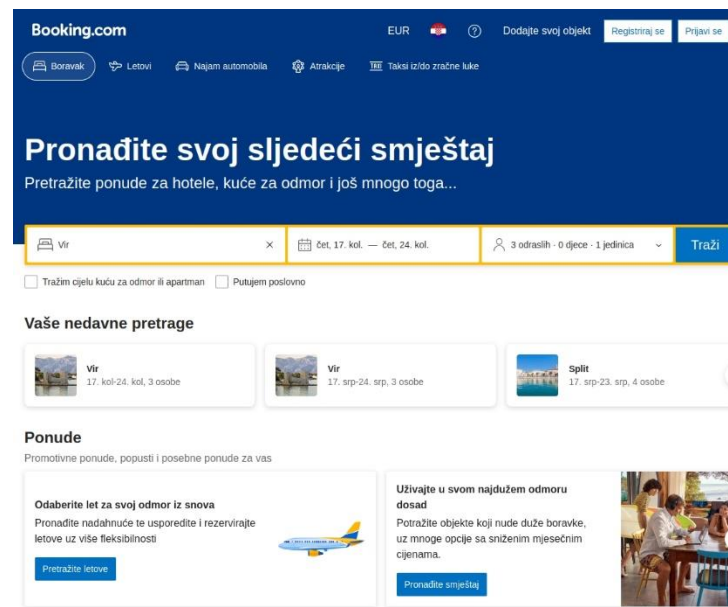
Booking.com

EUR ? Dodajte svoj objekt Registriraj se Prijavi se

Boravak Letovi Najam automobila Atrakcije Taksi iz/do zračne luke

Pronađite svoj sljedeći smještaj

Pretražite ponude za hotele, kuće za odmor i još mnogo toga...

Vir × čet, 17. kol. — čet, 24. kol. 3 odraslih · 0 djece · 1 jedinica Traži

Tražim cijelu kuću za odmor ili apartman Putujem poslovno

Vaše nedavne pretrage

Vir
17. kol-24. kol, 3 osobe

Vir
17. srp-24. srp, 3 osobe

Split
17. srp-23. srp, 4 osobe

Ponude

Promotivne ponude, popusti i posebne ponude za vas

Odaberite let za svoj odmor iz snova

Pronađite nadahnuće te usporedite i rezervirajte letove uz više fleksibilnosti

Pretražite letove

Uživajte u svom najdužem odmoru dosad

Potražite objekte koji nude duže boravke, uz mnoge opcije sa sniženim mjesečnim cijenama.

Pronađite smještaj